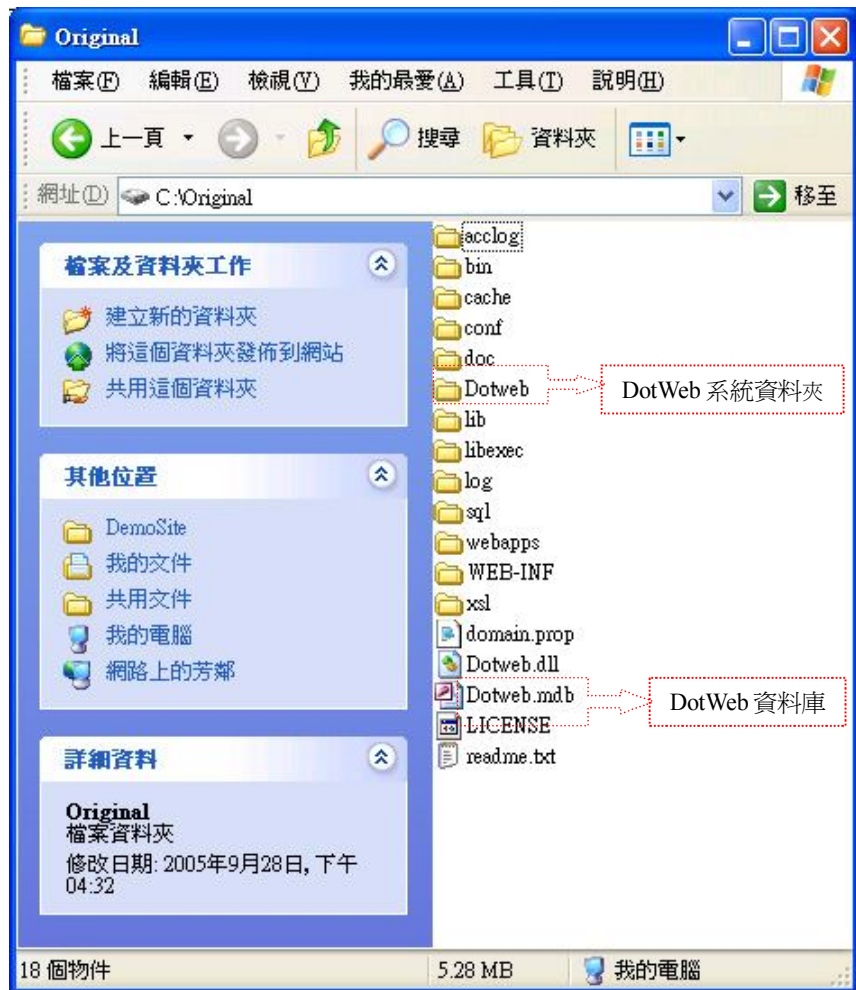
Original

檔案(F) 編輯(E) 檢視(V) 我的最愛(A) 工具(T) 說明(H)

上一頁 搜尋 資料夾

網址(D) C:\Original 移至

檔案及資料夾工作

建立新的資料夾
將這個資料夾發佈到網站
共用這個資料夾

其他位置

DemoSite
我的文件
共用文件
我的電腦
網路上的芳鄰

詳細資料

Original
檔案資料夾
修改日期: 2005年9月28日, 下午 04:32

acclog
bin
cache
conf
doc
Dotweb
lib
libexec
log
sql
webapps
WEB-INF
xsl
domain.prop
Dotweb.dll
Dotweb.mdb
LICENSE
readme.txt

DotWeb 系統資料夾

DotWeb 資料庫

18 個物件 5.28 MB 我的電腦